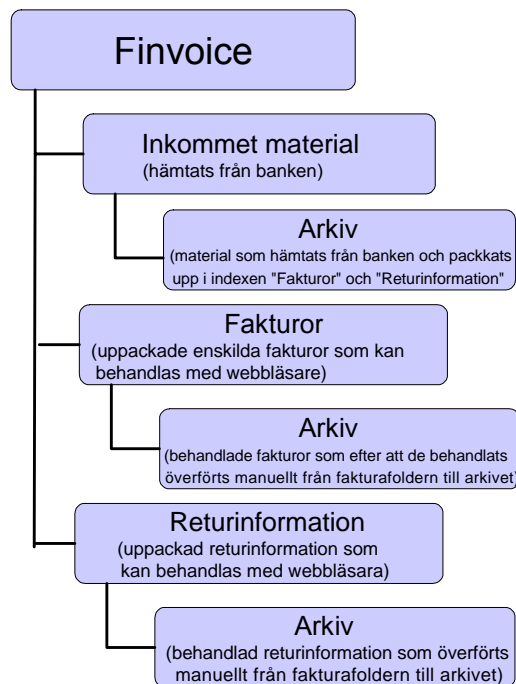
Finvoice

Inkommet material
(hämtats från banken)

Arkiv
(material som hämtats från banken och packkats upp i indexen "Fakturor" och "Returinformation"

Fakturor
(uppackade enskilda fakturor som kan behandlas med webbläsare)

Arkiv
(behandlade fakturor som efter att de behandlats överförts manuellt från fakturafoldern till arkivet)

Returinformation
(uppackad returinformation som kan behandlas med webbläsara)

Arkiv
(behandlad returinformation som överförts manuellt från fakturafoldern till arkivet)